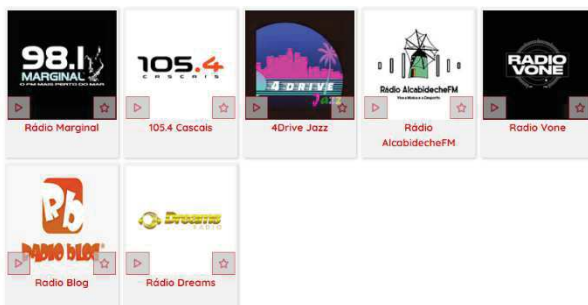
98.1
MARGINAL
O FM MAIS PERTO DO MAR
Rádio Marginal

105.4
CASCAIS
105.4 Cascais

4 DRIVE
Jazz
4Drive Jazz

Rádio AlcabidecheFM
Rádio AlcabidecheFM

RADIO VONE
Radio Vone

Rb
RADIO BLOG
Radio Blog

Dreams
RADIO
Rádio Dreams